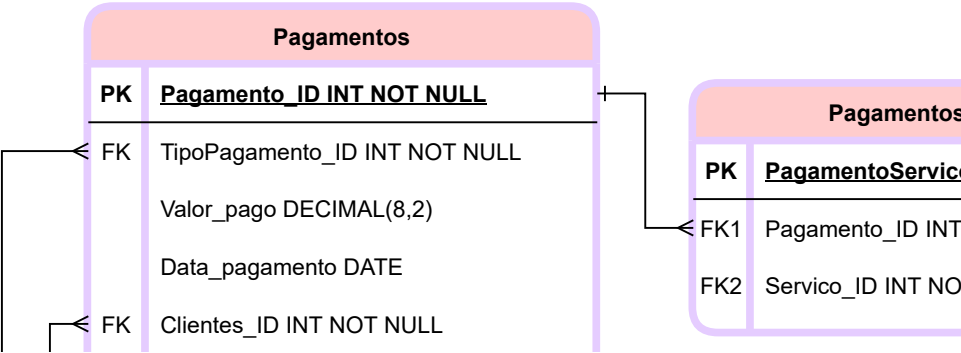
Pagamentos

| PK | Pagamento_ID INT NOT NULL |
|---|---|
| FK | TipoPagamento_ID INT NOT NULL |
| | Valor_pago DECIMAL(8,2) |
| | Data_pagamento DATE |
| FK | Clientes_ID INT NOT NULL |

Pagamentos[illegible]

| PK | PagamentoServic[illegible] |
|---|---|
| FK1 | Pagamento_ID INT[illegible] |
| FK2 | Servico_ID INT NO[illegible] |